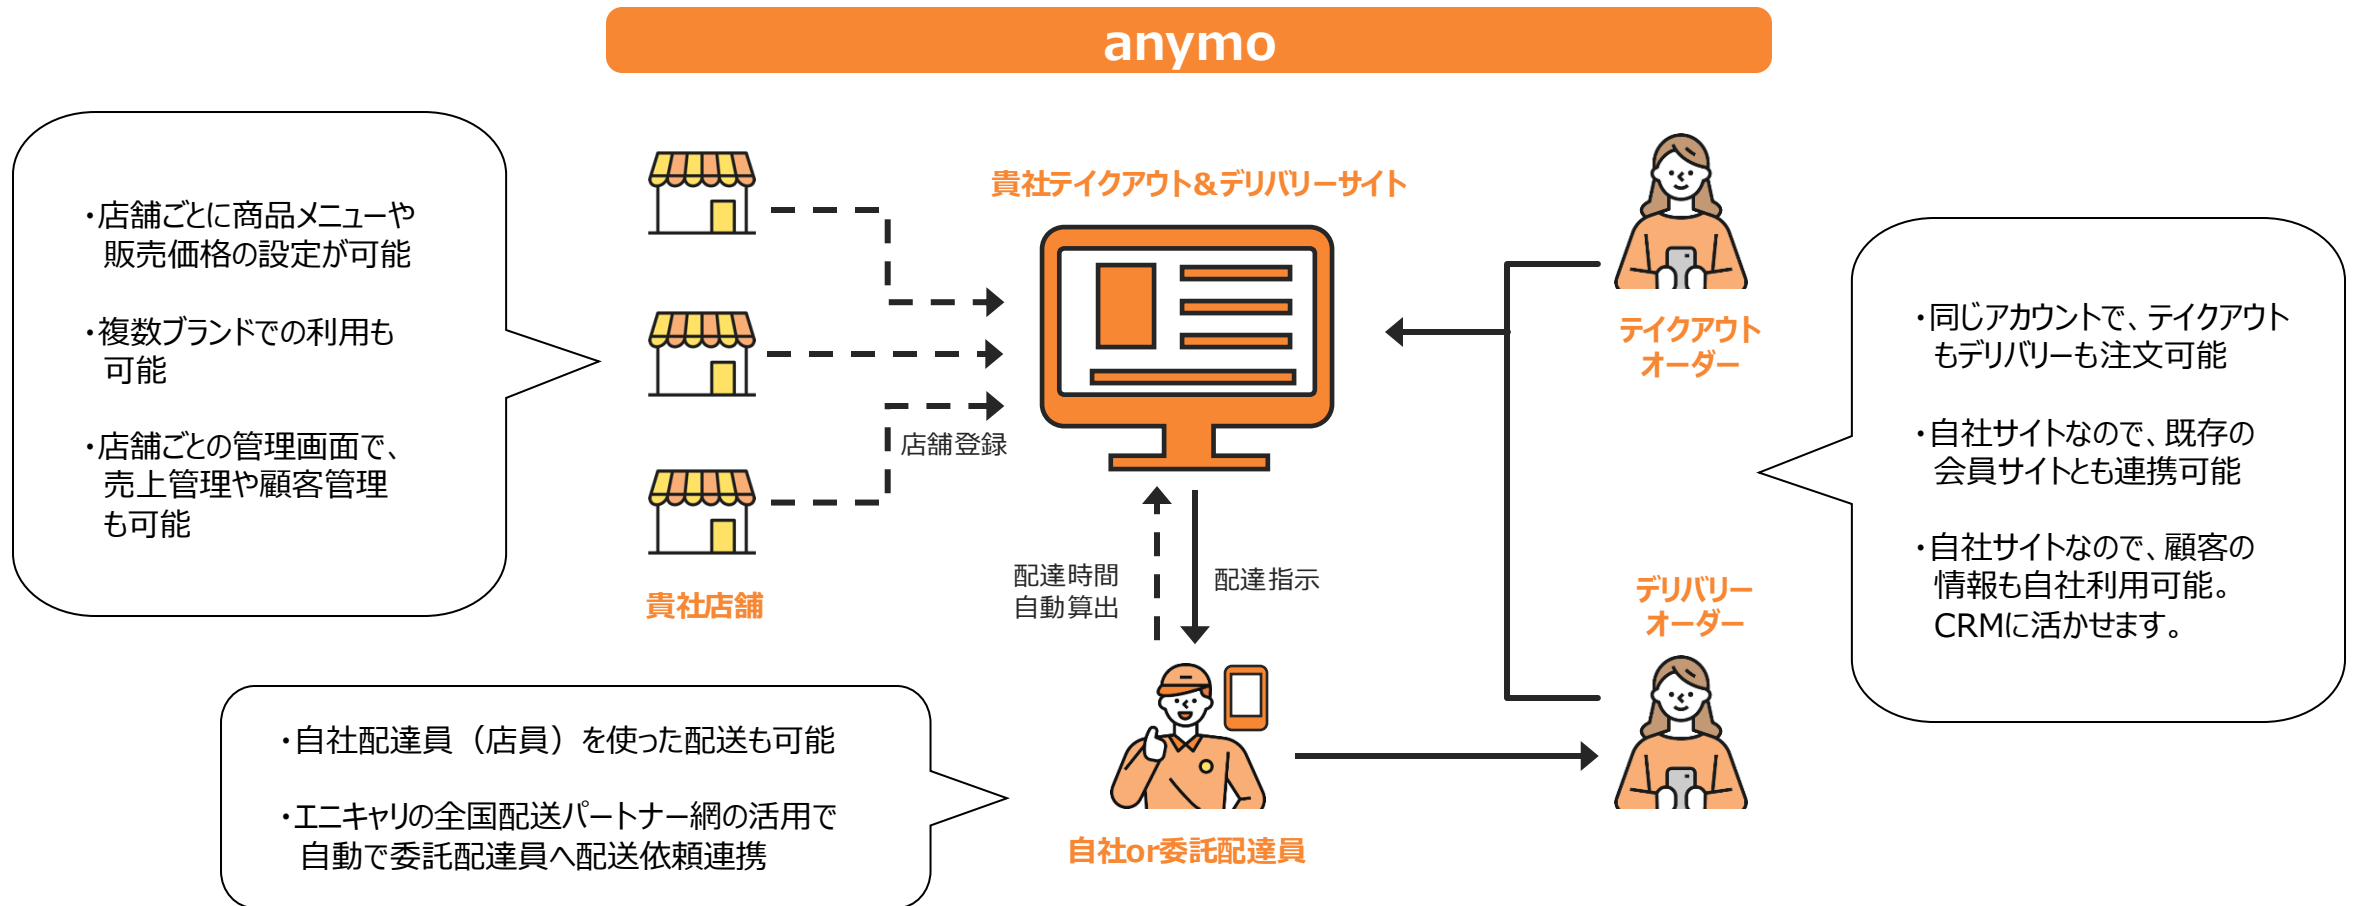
anymo

・店舗ごとに商品メニューや販売価格の設定が可能

・複数ブランドでの利用も可能

・店舗ごとの管理画面で、売上管理や顧客管理も可能

貴社テイクアウト&デリバリーサイト

店舗登録

貴社店舗

テイクアウトオーダー

デリバリーオーダー

・同じアカウントで、テイクアウトもデリバリーも注文可能

・自社サイトなので、既存の会員サイトとも連携可能

・自社サイトなので、顧客の情報も自社利用可能。CRMに活かせます。

配達時間自動算出

配達指示

・自社配達員（店員）を使った配送も可能

・エニキャリの全国配送パートナー網の活用で自動で委託配達員へ配送依頼連携

自社or委託配達員